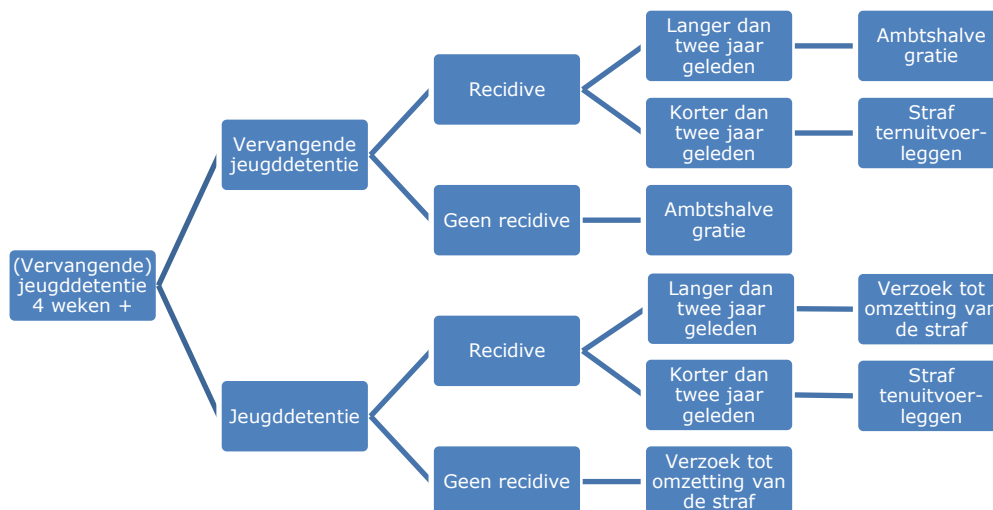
(Vervangende) jeugddetentie 4 weken +

Vervangende jeugddetentie

Recidive

Langer dan twee jaar geleden

Ambtshalve gratie

Korter dan twee jaar geleden

Straf ten uitvoerleggen

Geen recidive

Ambtshalve gratie

Jeugddetentie

Recidive

Langer dan twee jaar geleden

Verzoek tot omzetting van de straf

Korter dan twee jaar geleden

Straf tenuitvoerleggen

Geen recidive

Verzoek tot omzetting van de straf